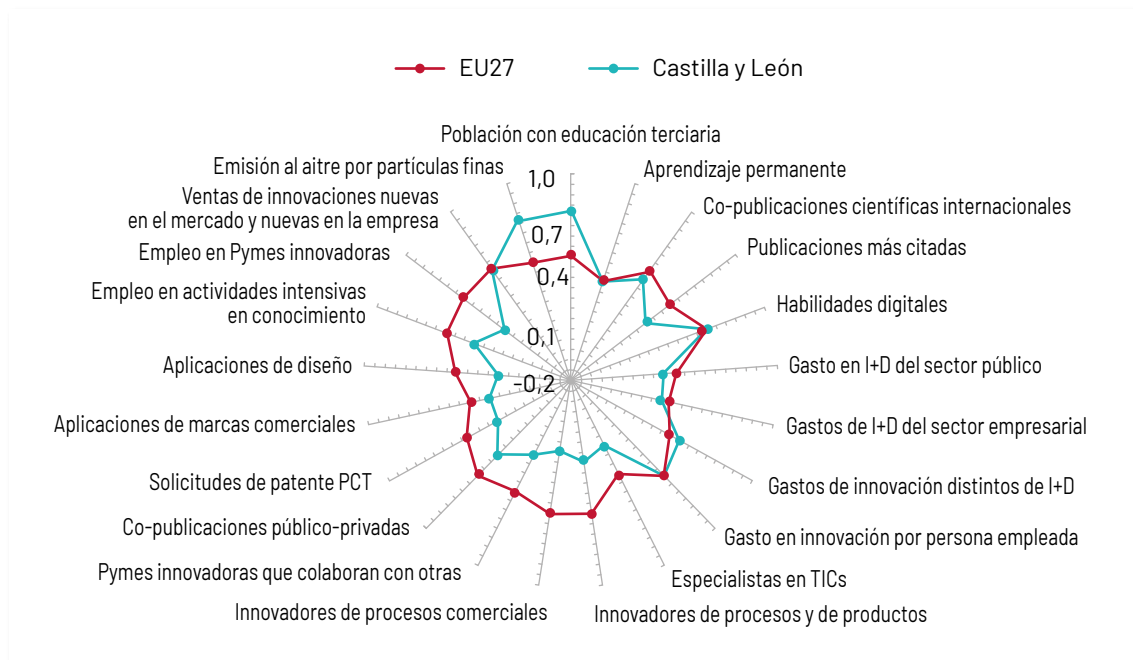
EU27
Castilla y León

Población con educación terciaria
Aprendizaje permanente
Co-publicaciones científicas internacionales
Publicaciones más citadas
Habilidades digitales
Gasto en I+D del sector público
Gastos de I+D del sector empresarial
Gastos de innovación distintos de I+D
Gasto en innovación por persona empleada
Especialistas en TICs
Innovadores de procesos y de productos
Innovadores de procesos comerciales
Pymes innovadoras que colaboran con otras
Co-publicaciones público-privadas
Solicitudes de patente PCT
Aplicaciones de marcas comerciales
Aplicaciones de diseño
Empleo en actividades intensivas en conocimiento
Empleo en Pymes innovadoras
Ventas de innovaciones nuevas en el mercado y nuevas en la empresa
Emisión al aitre por partículas finas

1,0
0,7
0,4
0,1
-0,2